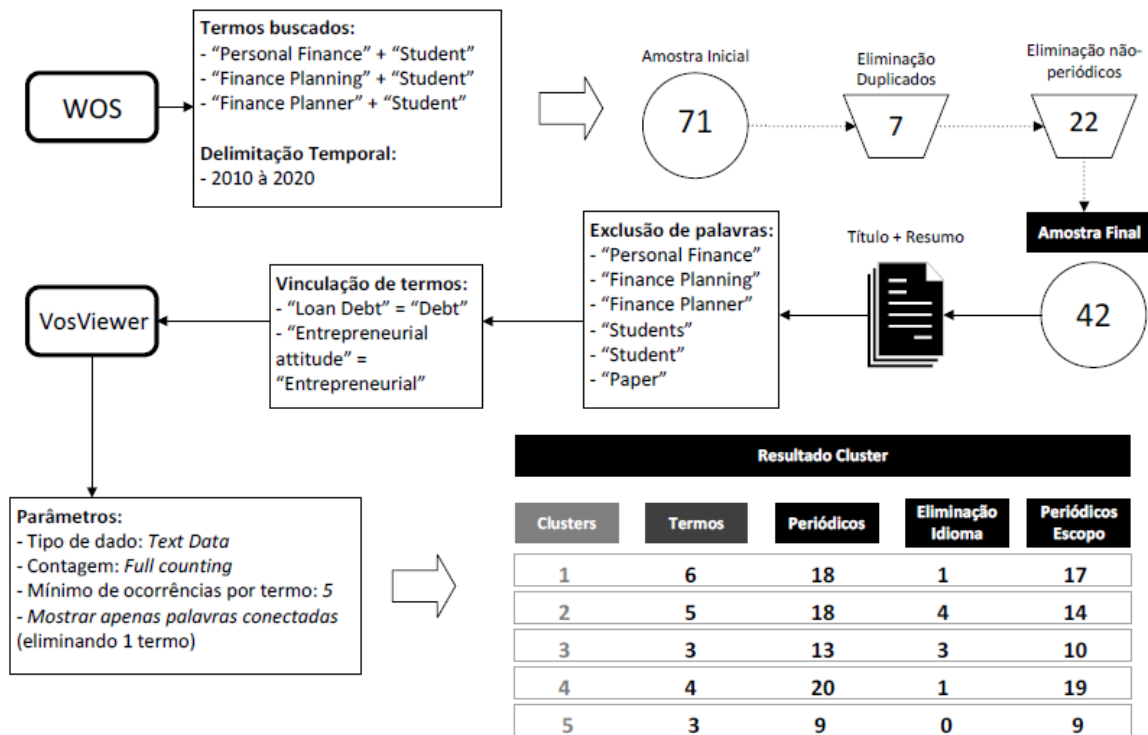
WOS

Termos buscados:
- “Personal Finance” + “Student”
- “Finance Planning” + “Student”
- “Finance Planner” + “Student”

Delimitação Temporal:
- 2010 à 2020

Amostra Inicial
71

Eliminação Duplicados
7

Eliminação não-periódicos
22

Amostra Final
42

Título + Resumo

Exclusão de palavras:
- “Personal Finance”
- “Finance Planning”
- “Finance Planner”
- “Students”
- “Student”
- “Paper”

Vinculação de termos:
- “Loan Debt” = “Debt”
- “Entrepreneurial attitude” = “Entrepreneurial”

VosViewer

Parâmetros:
- Tipo de dado: *Text Data*
- Contagem: *Full counting*
- Mínimo de ocorrências por termo: *5*
- *Mostrar apenas palavras conectadas* (eliminando 1 termo)

Resultado Cluster

| Clusters | Termos | Periódicos | Eliminação Idioma | Periódicos Escopo |
|---|---|---|---|---|
| 1 | 6 | 18 | 1 | 17 |
| 2 | 5 | 18 | 4 | 14 |
| 3 | 3 | 13 | 3 | 10 |
| 4 | 4 | 20 | 1 | 19 |
| 5 | 3 | 9 | 0 | 9 |